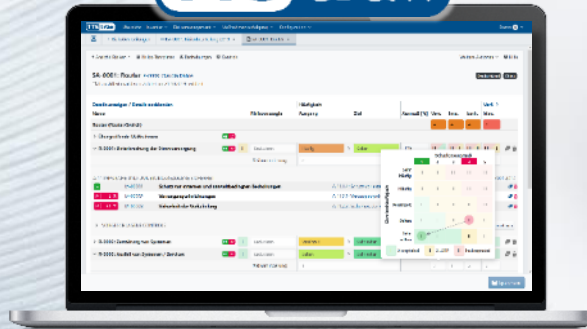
SA-0001: Router

Gesamtbewertungen
Name
Router
Übergreifende Maßnahmen
Absicherung der Stromversorgung
Stromausfall
Notstromversorgung
Technische Sicherung
Schutz von externen Geräten
Absicherung von Systemen
Audit der Systeme

Schadensausmaß
Eintrittswahrscheinlichkeit
Häufig
Wahrscheinlich
Selten
Sehr selten
Akzeptiert
Reduzieren